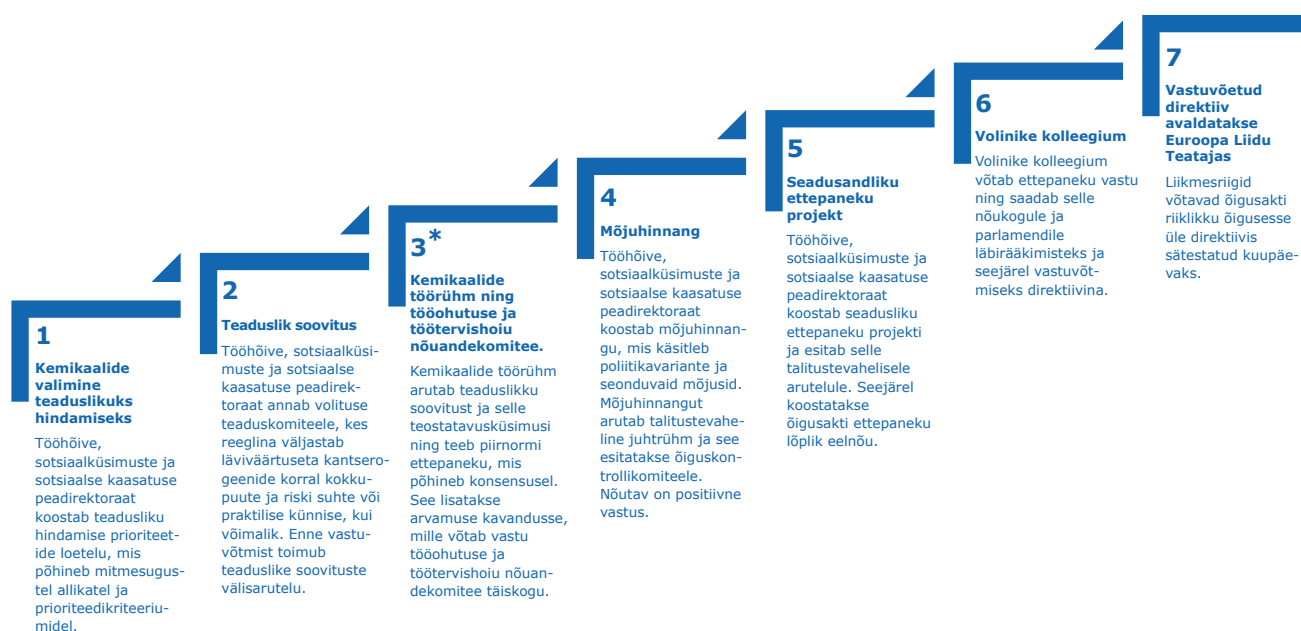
1
Kemikaalide valimine teaduslikuks hindamiseks
Tööhõive, sotsiaalküsimuste ja sotsiaalse kaasatuse peadirektoraat koostab teadusliku hindamise prioriteetide loetelu, mis põhineb mitmesugustel allikatel ja prioriteedikriteeriumidel.

2
Teaduslik soovitus
Tööhõive, sotsiaalküsimuste ja sotsiaalse kaasatuse peadirektoraat annab volituse teaduskomiteele, kes reeglina väljastab läviväärtuseta kantserogeenide korral kokkupuute ja riski suhte või praktilise künnise, kui võimalik. Enne vastuvõtmist toimub teaduslike soovituste välisarutelu.

3*
Kemikaalide töörühm ning tööohutuse ja töötervishoiu nõuandekomitee.
Kemikaalide töörühm arutab teaduslikku soovitust ja selle teostatavusküsimusi ning teeb piirnormi ettepaneku, mis põhineb konsensusel. See lisatakse arvamuse kavandusse, mille võtab vastu tööohutuse ja töötervishoiu nõuandekomitee täiskogu.

4
Mõjuhinnang
Tööhõive, sotsiaalküsimuste ja sotsiaalse kaasatuse peadirektoraat koostab mõjuhinnangu, mis käsitleb poliitikavariante ja seonduvaid mõjusid. Mõjuhinnangut arutab talitustevaheline juhtrühm ja see esitatakse õiguskontrollikomiteele. Nõutav on positiivne vastus.

5
Seadusandliku ettepaneku projekt
Tööhõive, sotsiaalküsimuste ja sotsiaalse kaasatuse peadirektoraat koostab seadusliku ettepaneku projekti ja esitab selle talitustevahelisele arutelule. Seejärel koostatakse õigusakti ettepaneku lõplik eelnõu.

6
Volinike kolleegium
Volinike kolleegium võtab ettepaneku vastu ning saadab selle nõukogule ja parlamendile läbirääkimisteks ja seejärel vastuvõtmiseks direktiivina.

7
Vastuvõetud direktiiv avaldatakse Euroopa Liidu Teatajas
Liikmesriigid võtavad õigusakti riiklikku õigusesse üle direktiivis sätestatud kuupäevaks.